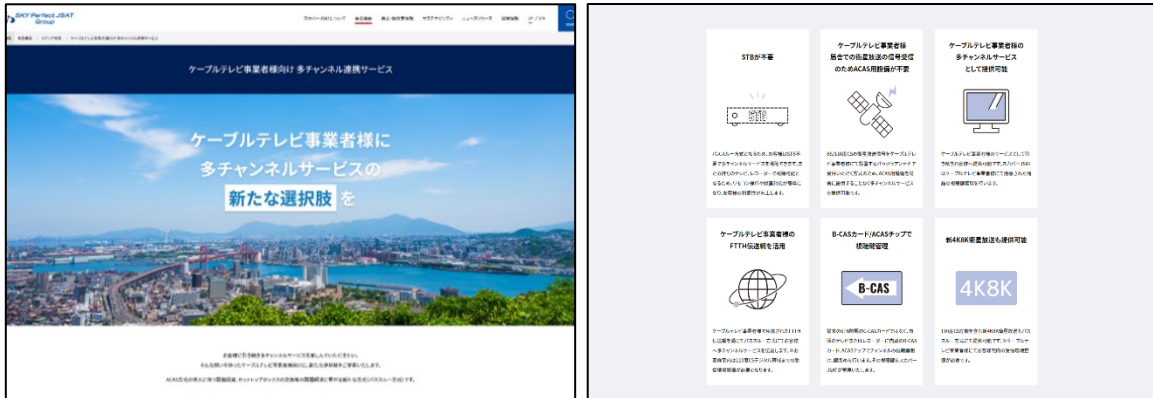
SKY Perfect JSAT Group

ケーブルテレビ事業者様向け 多チャンネル連携サービス

ケーブルテレビ事業者様に
多チャンネルサービスの
新たな選択肢を

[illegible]

STBが不要

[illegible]

ケーブルテレビ事業者様
局舎での衛星放送の信号受信のためACAS用設備が不要

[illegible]

ケーブルテレビ事業者様の
多チャンネルサービス
として提供可能

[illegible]

ケーブルテレビ事業者様の
FTTH伝送網を活用

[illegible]

B-CASカード/ACASチップで
視聴権管理

B-CAS

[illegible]

新4K8K衛星放送も提供可能

4K8K

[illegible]